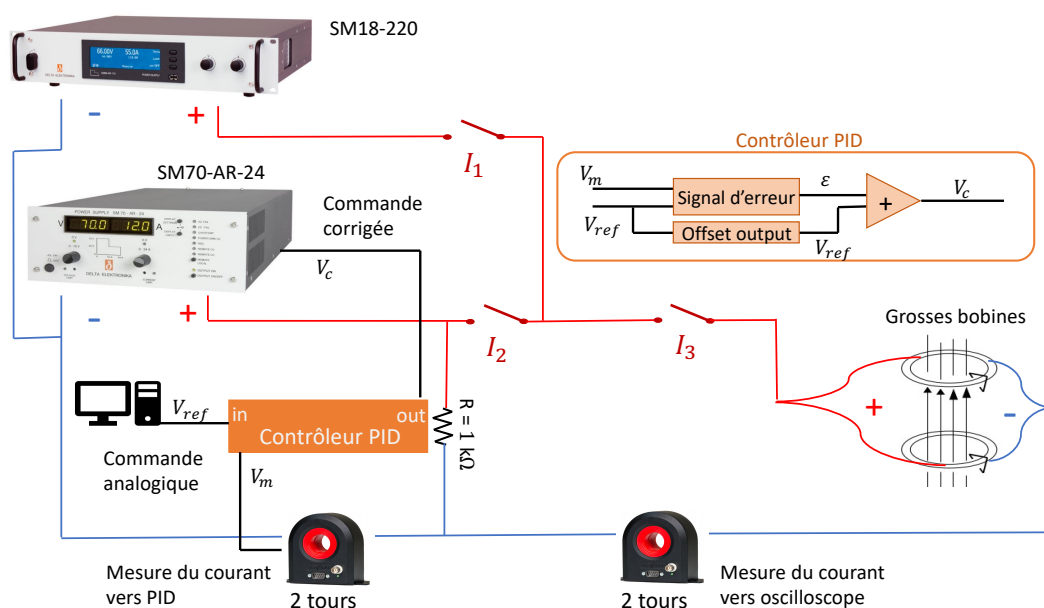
SM18-220

66.00V 55.0A

DELTA ELEKTRONIKA

-

+

$I_1$

SM70-AR-24

POWER SUPPLY SM 70 - AR - 24

V 70.0 12.0 A

DELTA ELEKTRONIKA

Commande corrigée

$V_c$

-

+

$I_2$

$I_3$

Contrôleur PID

$V_m$

Signal d'erreur

$\varepsilon$

$V_{ref}$

Offset output

$V_{ref}$

+

$V_c$

Grosses bobines

+

-

$V_{ref}$

in

out

Contrôleur PID

R = 1 kΩ

Commande analogique

$V_m$

Mesure du courant vers PID

2 tours

2 tours

Mesure du courant vers oscilloscope